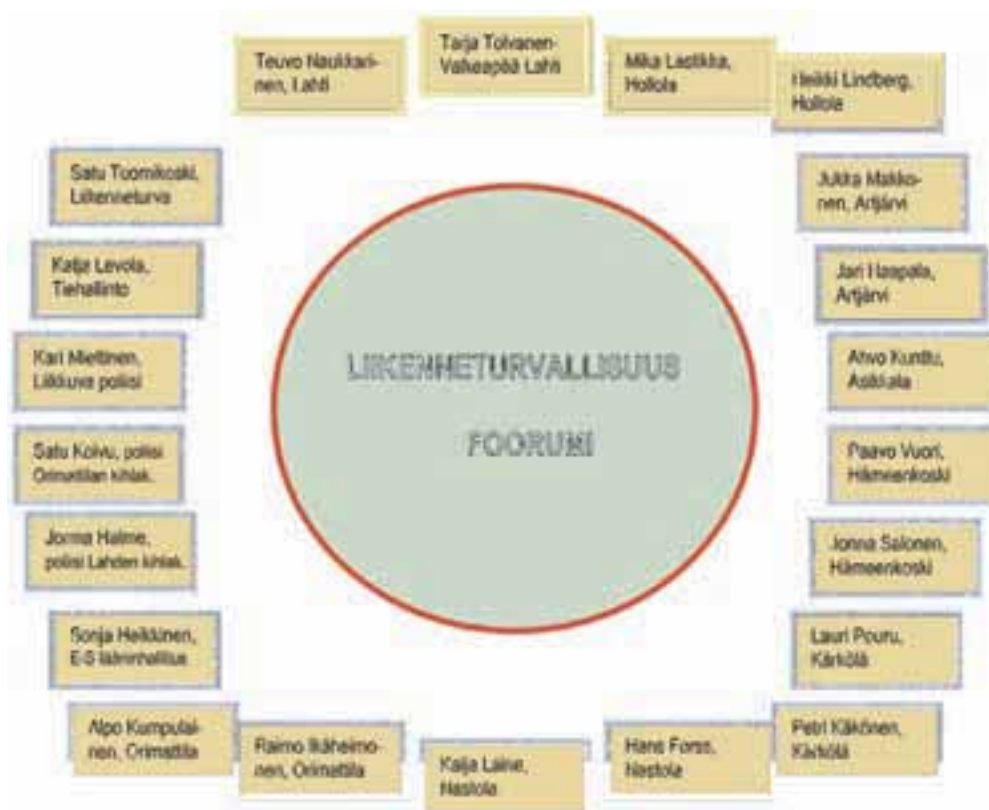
Tarja Tolvanen-Valkeapää Lahti

Teuvo Naukkarinen, Lahti

Mika Lastikka, Hollola

Heikki Lindberg, Hollola

Satu Toomikoski, Liikenneturva

Jukka Makkonen, Artjärvi

Katja Levola, Tiehallinto

Jari Haapala, Artjärvi

Kari Miettinen, Liikkuva poliisi

Aivo Kuntu, Asikkala

LIIKENNETURVALLISUUS

FOORUMI

Satu Koivu, poliisi Orimattilan kihlak.

Paavo Vuori, Hämeenkoski

Jonna Halme, poliisi Lahden kihlak.

Jonna Salonen, Hämeenkoski

Sonja Heikkonen, E-S lääninhallitus

Lauri Pouru, Kärkölä

Alpo Kumpulainen, Orimattila

Petri Käkönen, Kärkölä

Raimo Ikäheimonen, Orimattila

Kaija Laine, Nastola

Hans Forss, Nastola